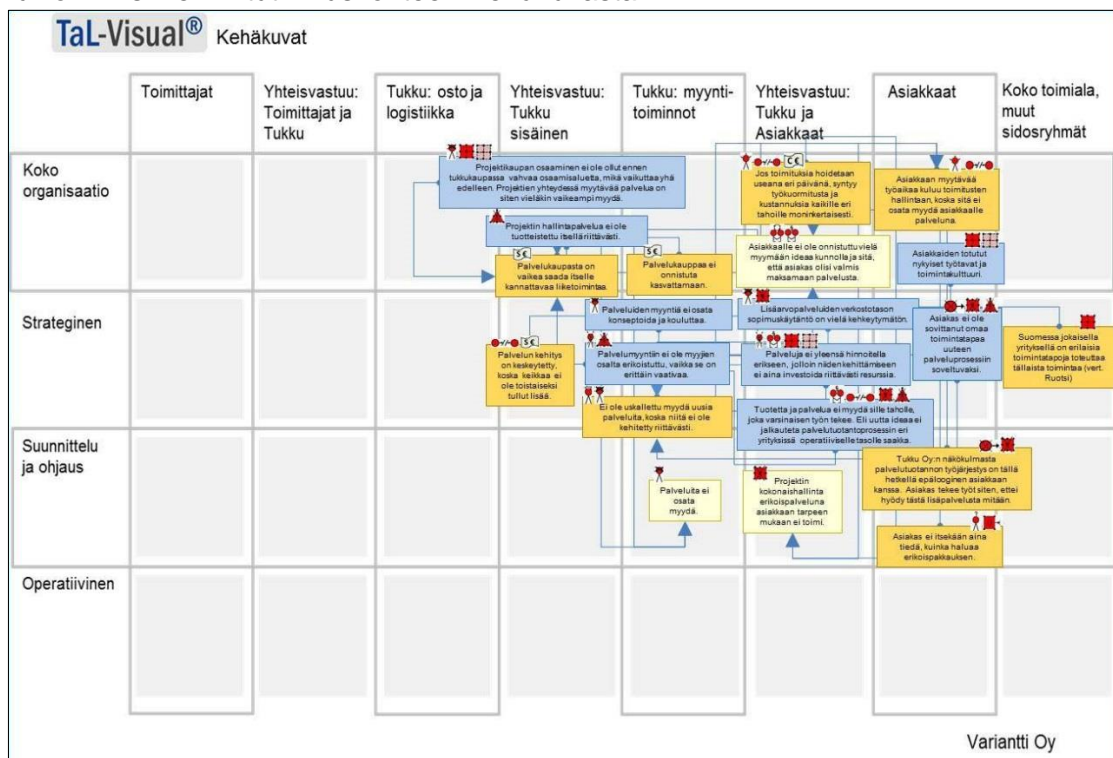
TaL-Visual® Kehäkuvat

| | Toimittajat | Yhteisvastuu: Toimittajat ja Tukku | Tukku: osto ja logistiikka | Yhteisvastuu: Tukku sisäinen | Tukku: myynti-toiminnot | Yhteisvastuu: Tukku ja Asiakkaat | Asiakkaat | Koko toimiala, muut sidosryhmät |
|---|---|---|---|---|---|---|---|---|
| Koko organisaatio | | | | | | | | |
| Strateginen | | | | | | | | |
| Suunnittelu ja ohjaus | | | | | | | | |
| Operatiivinen | | | | | | | | |

Projektikaupan osaaminen ei ole ollut ennen tukkukaupassa vahvaa osaamisaluetta, mikä vaikuttaa yhä edelleen. Projektien yhteydessä myytävää palvelua on siten vieläkin vaikeampi myydä.

Projektin hallintapalvelua ei ole tuotteistettu itsellä riittävästi.

Palvelukupasta on vaikea saada itselle kannattavaa liiketoimintaa.

Palvelukauppaa ei onnistuta kasvattamaan.

Jos toimituksia hoidetaan useana eri päivänä, syntyy työkuormitusta ja kustannuksia kaikille eri tahoille moninkertaisesti.

Asiakkaalle ei ole onnistuttu vielä myymään ideaa kunnolla ja sitä, että asiakas olisi valmis maksamaan palvelusta.

Asiakkaan myytävää työaikaa kuluu toimitusten hallintaan, koska sitä ei osata myydä asiakkaalle palveluna.

Asiakkaiden totutut nykyiset työtavat ja toimintakulttuuri.

Palveluiden myyntiä ei osata konseptoida ja kouluttaa.

Lisäarvopalveluiden verkostotason sopimuskäytäntö on vielä kehkeytymätön.

Asiakas ei ole sovittanut omaa toimintatapaa uuteen palveluprosessiin soveltuvaksi.

Suomessa jokaisella yrityksellä on erilaisia toimintatapoja toteuttaa tällaista toimintaa (vert. Ruotsi)

Palvelun kehitys on keskeytetty, koska keikkaa ei ole toistaiseksi tullut lisää.

Palvelumyyntiin ei ole myyjien osalta erikoistuttu, vaikka se on erittäin vaativaa.

Palveluja ei yleensä hinnoitella erikseen, jolloin niiden kehittämiseen ei aina investoida riittävästi resursia.

Ei ole uskallettu myydä uusia palveluita, koska niitä ei ole kehitetty riittävästi.

Tuotetta ja palvelua ei myydä sille taholle, joka varsinaisen työn tekee. Eli uutta ideaa ei jalkauteta palvelutuotantoprosessin eri yrityksissä operatiiviselle tasolle saakka.

Tukku Oy:n näkökulmasta palvelutuotannon työjärjestys on tällä hetkellä epälooginen asiakkaan kanssa. Asiakas tekee työt siten, ettei hyödy tästä lisäpalvelusta mitään.

Palveluita ei osata myydä.

Projektin kokonaishallinta erikoispalveluna asiakkaan tarpeen mukaan ei toimi.

Asiakas ei itsekään aina tiedä, kuinka haluaa erikoispakkauksen.

Variantti Oy